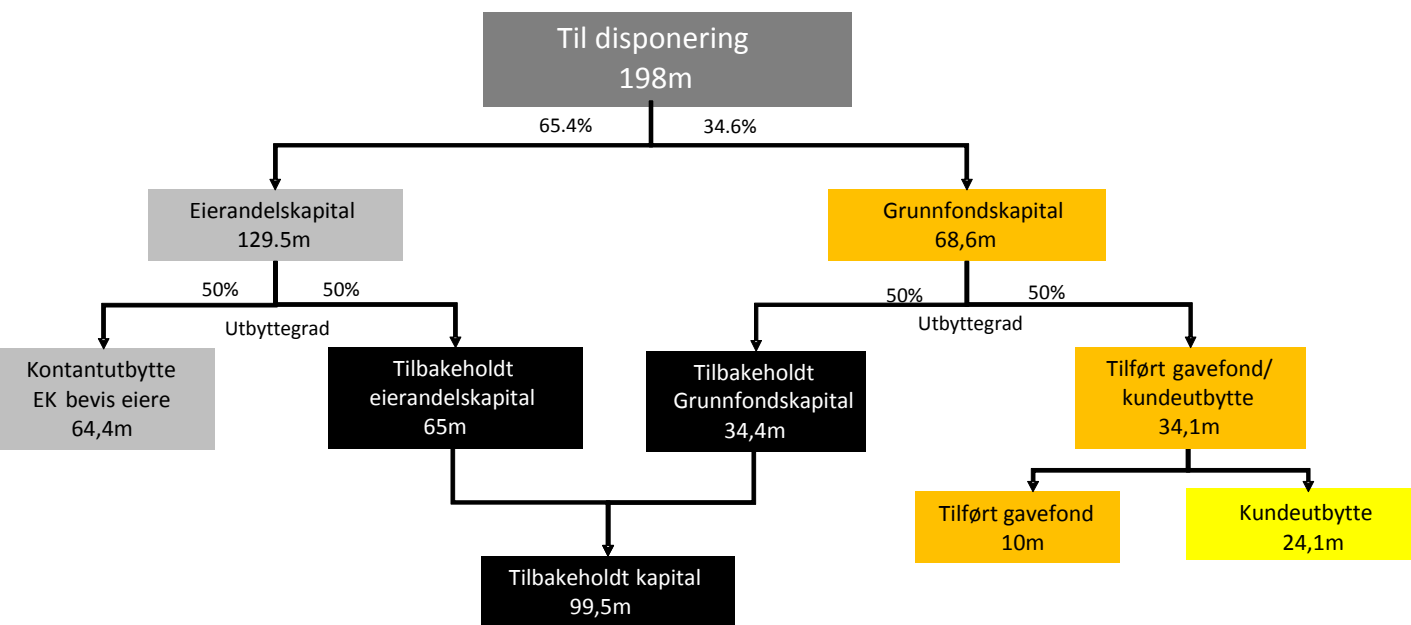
Til disponering
198m

65.4%
34.6%

Eierandelskapital
129.5m

Grunnfondskapital
68,6m

50%
50%
Utbyttegrad

50%
50%
Utbyttegrad

Kontantutbytte
EK bevis eiere
64,4m

Tilbakeholdt
eierandelskapital
65m

Tilbakeholdt
Grunnfondskapital
34,4m

Tilført gavefond/
kundeutbytte
34,1m

Tilført gavefond
10m

Kundeutbytte
24,1m

Tilbakeholdt kapital
99,5m